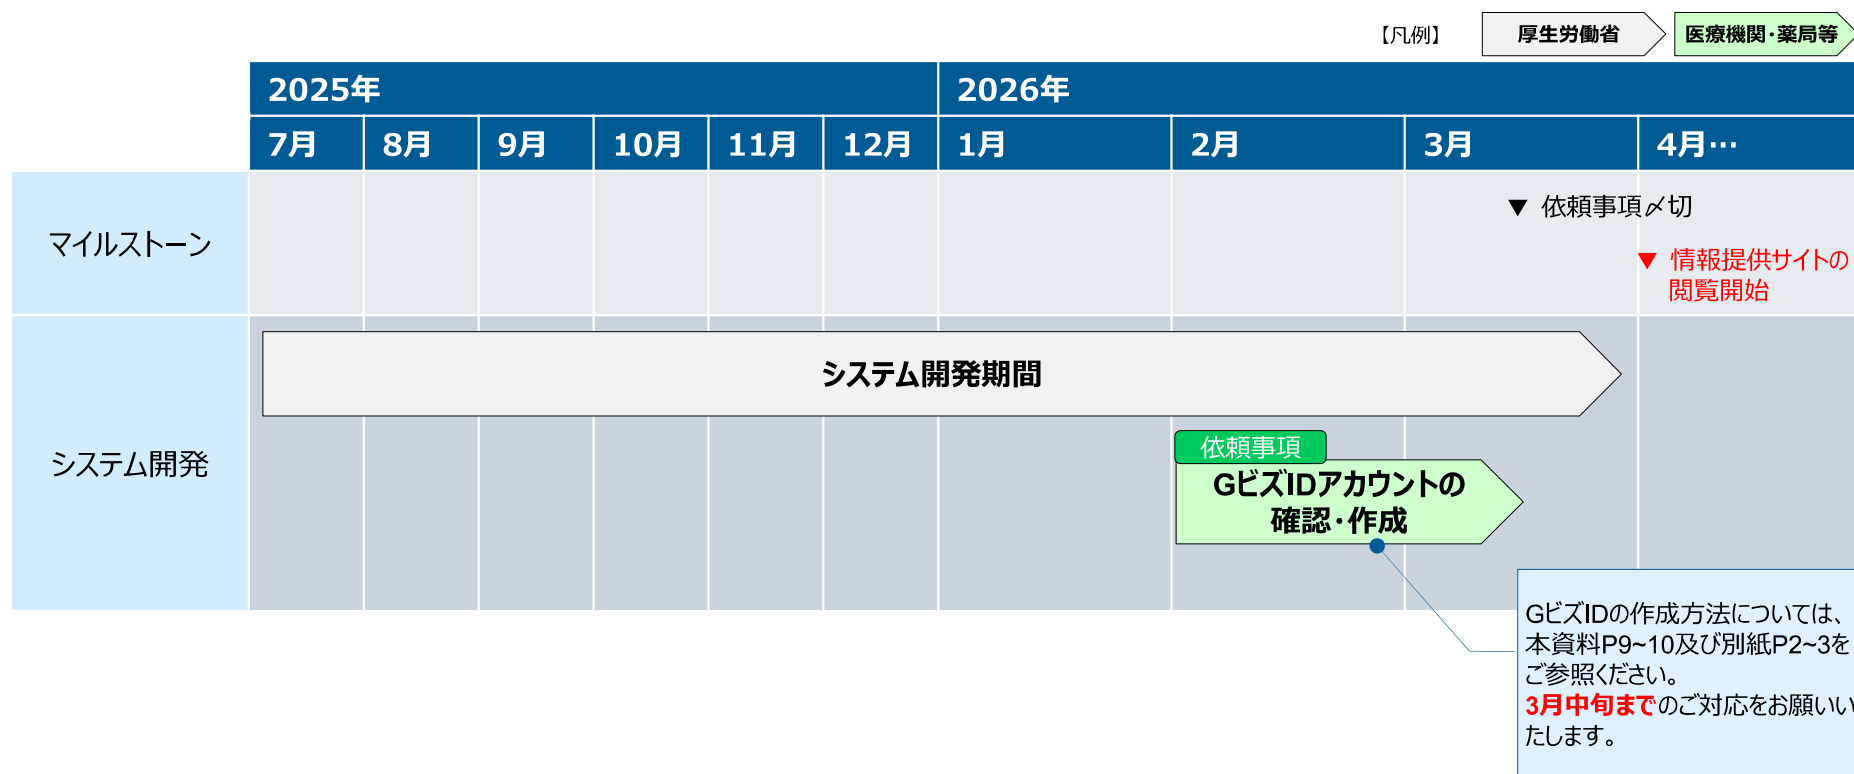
【凡例】 厚生労働省 医療機関・薬局等

| | 2025年 | | | | | | 2026年 | | | |
|---|---|---|---|---|---|---|---|---|---|---|
| | 7月 | 8月 | 9月 | 10月 | 11月 | 12月 | 1月 | 2月 | 3月 | 4月… |
| マイルストーン | | | | | | | | | ▼ 依頼事項〆切 | ▼ 情報提供サイトの閲覧開始 |
| システム開発 | システム開発期間 | | | | | | | 依頼事項 GビズIDアカウントの確認・作成 | | |

GビズIDの作成方法については、本資料P9~10及び別紙P2~3をご参照ください。
3月中旬までのご対応をお願いいたします。